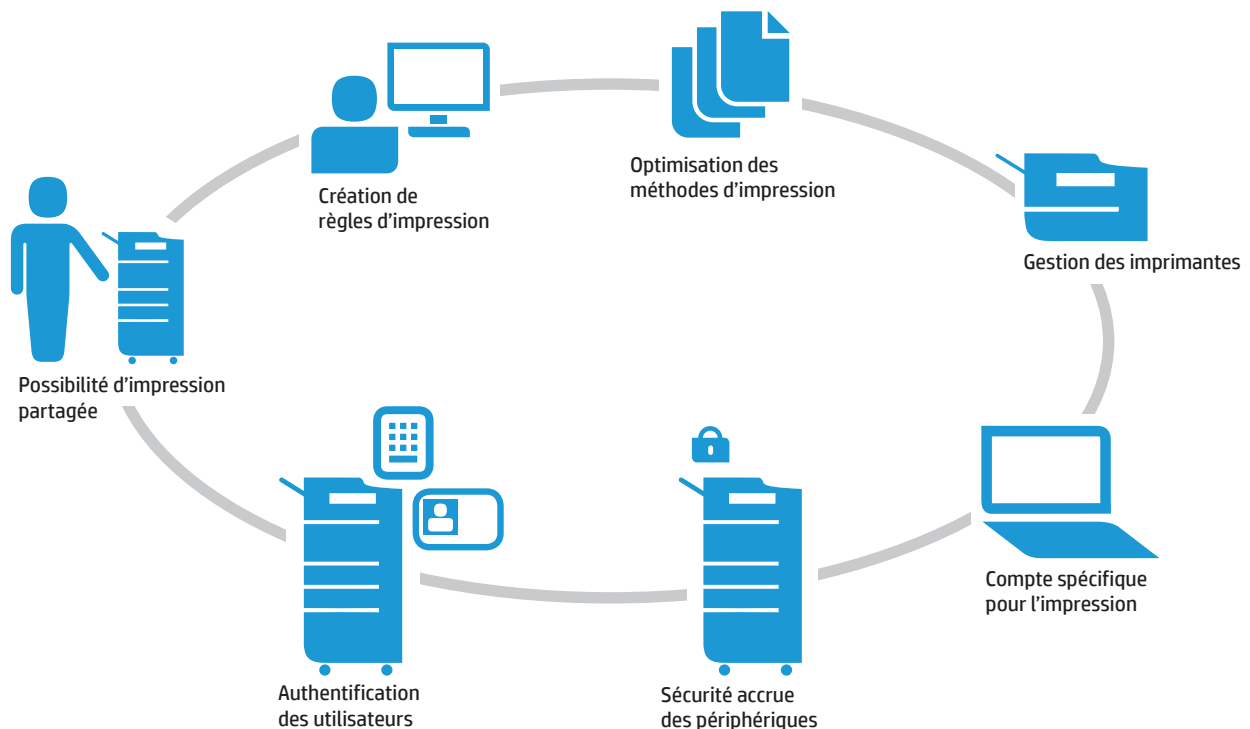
Création de règles d’impression

Optimisation des méthodes d’impression

Gestion des imprimantes

Compte spécifique pour l’impression

Sécurité accrue des périphériques

Authentification des utilisateurs

Possibilité d’impression partagée